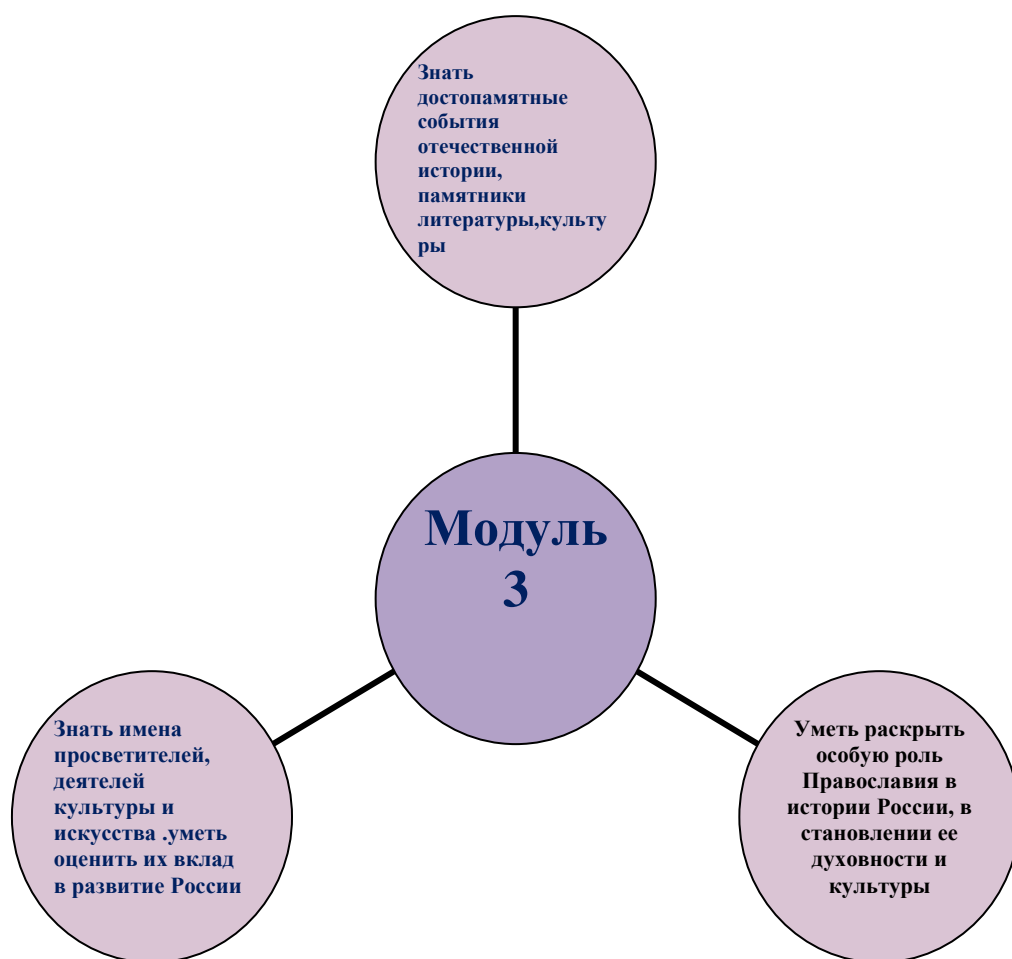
Знать достопамятные события отечественной истории, памятники литературы,культу ры

Модуль 3

Знать имена просветителей, деятелей культуры и искусства .уметь оценить их вклад в развитие России

Уметь раскрыть особую роль Православия в истории России, в становлении ее духовности и культуры